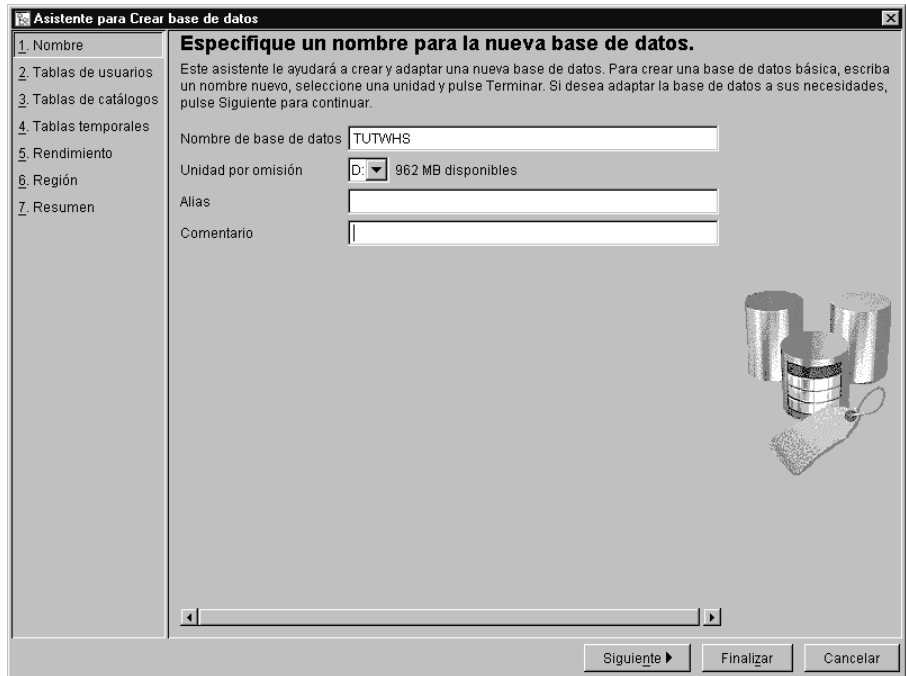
Asistente para Crear base de datos

1. Nombre
2. Tablas de usuarios
3. Tablas de catálogos
4. Tablas temporales
5. Rendimiento
6. Región
7. Resumen

Especifique un nombre para la nueva base de datos.

Este asistente le ayudará a crear y adaptar una nueva base de datos. Para crear una base de datos básica, escriba un nombre nuevo, seleccione una unidad y pulse Terminar. Si desea adaptar la base de datos a sus necesidades, pulse Siguiente para continuar.

Nombre de base de datos TUTWHS

Unidad por omisión D: 962 MB disponibles

Alias

Comentario

Siguiente ▶ Finalizar Cancelar